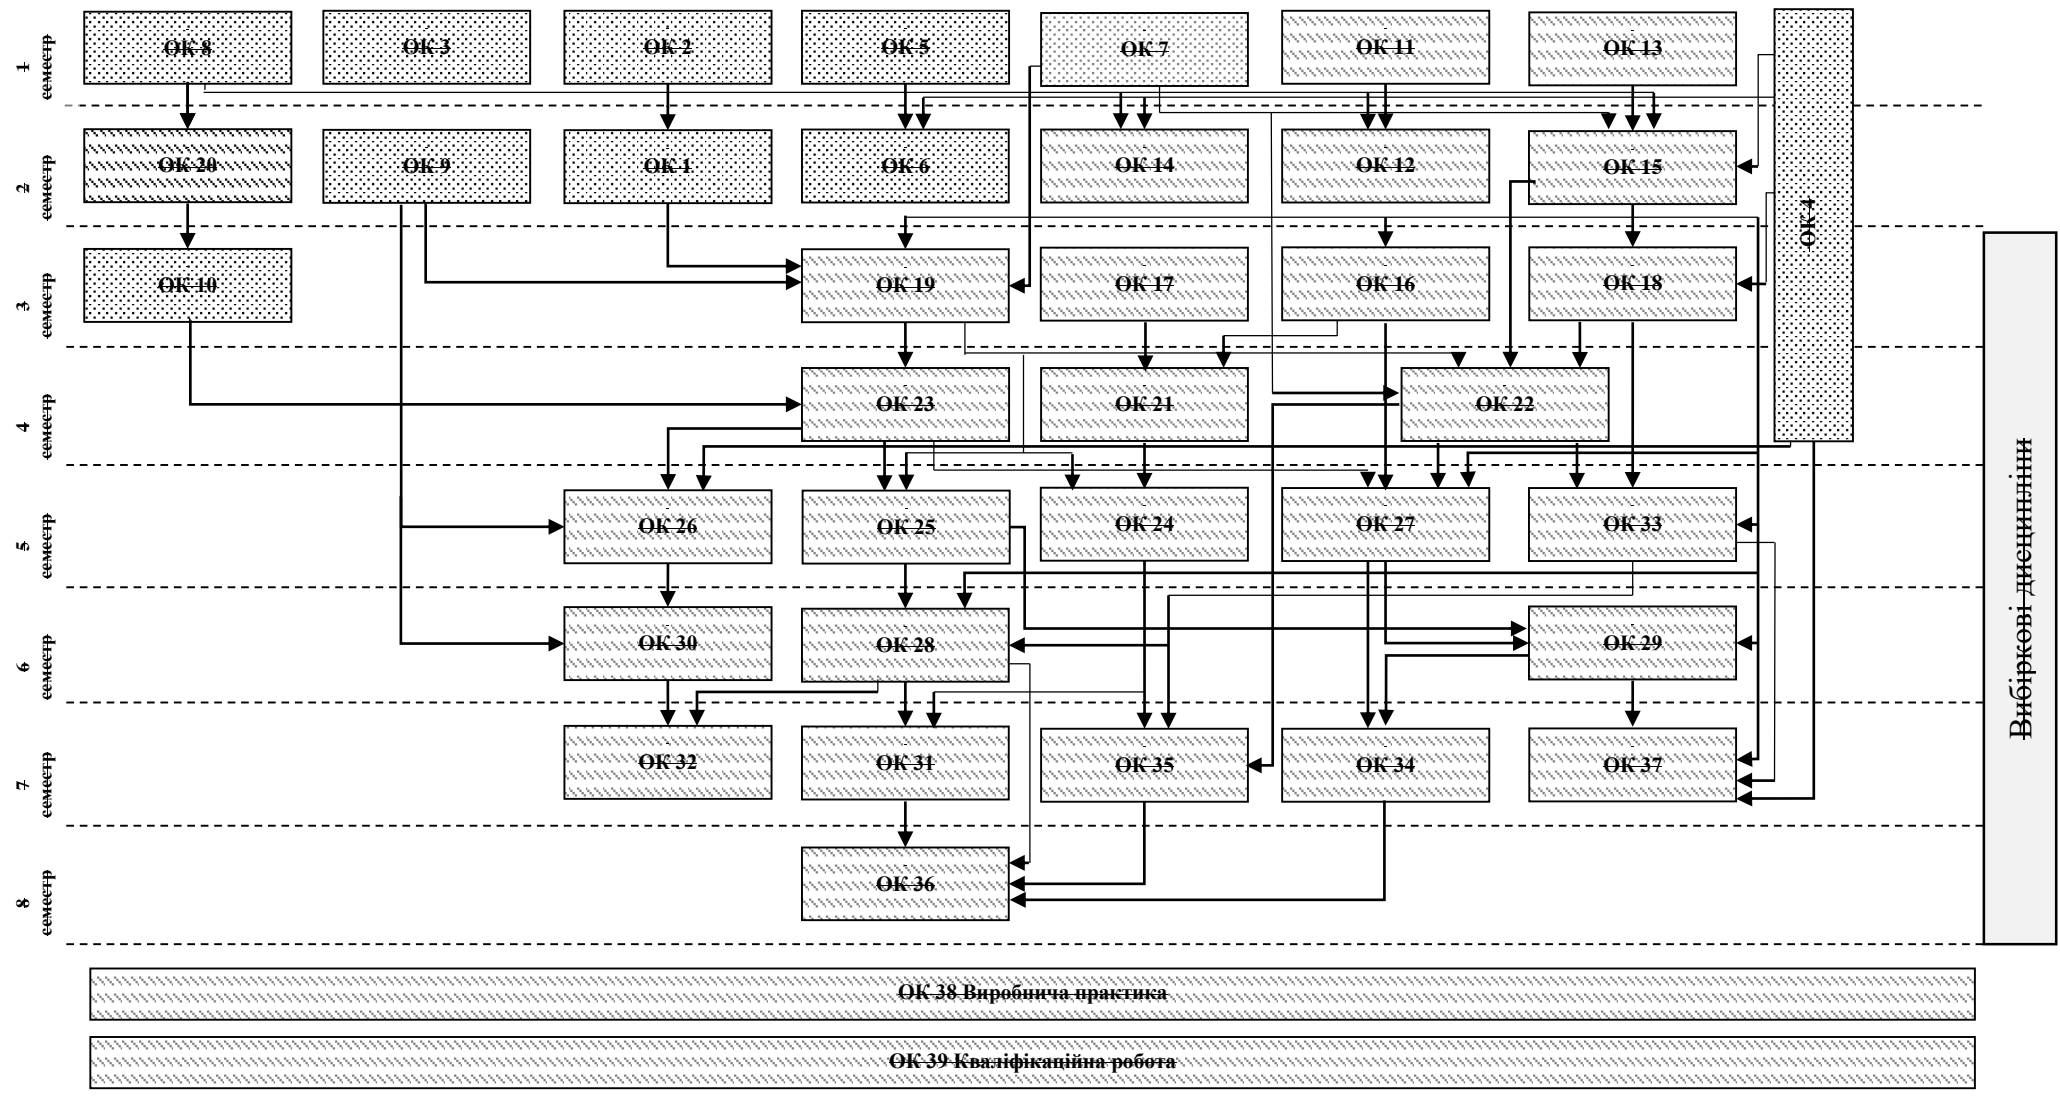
1 семестр
ОК 8
ОК 3
ОК 2
ОК 5
ОК 7
ОК 11
ОК 13
ОК 4

2 семестр
ОК 20
ОК 9
ОК 1
ОК 6
ОК 14
ОК 12
ОК 15

3 семестр
ОК 10
ОК 19
ОК 17
ОК 16
ОК 18

4 семестр
ОК 23
ОК 21
ОК 22

5 семестр
ОК 26
ОК 25
ОК 24
ОК 27
ОК 33

6 семестр
ОК 30
ОК 28
ОК 29

7 семестр
ОК 32
ОК 31
ОК 35
ОК 34
ОК 37

8 семестр
ОК 36

Вибіркові дисципліни

ОК 38 Виробнича практика

ОК 39 Кваліфікаційна робота